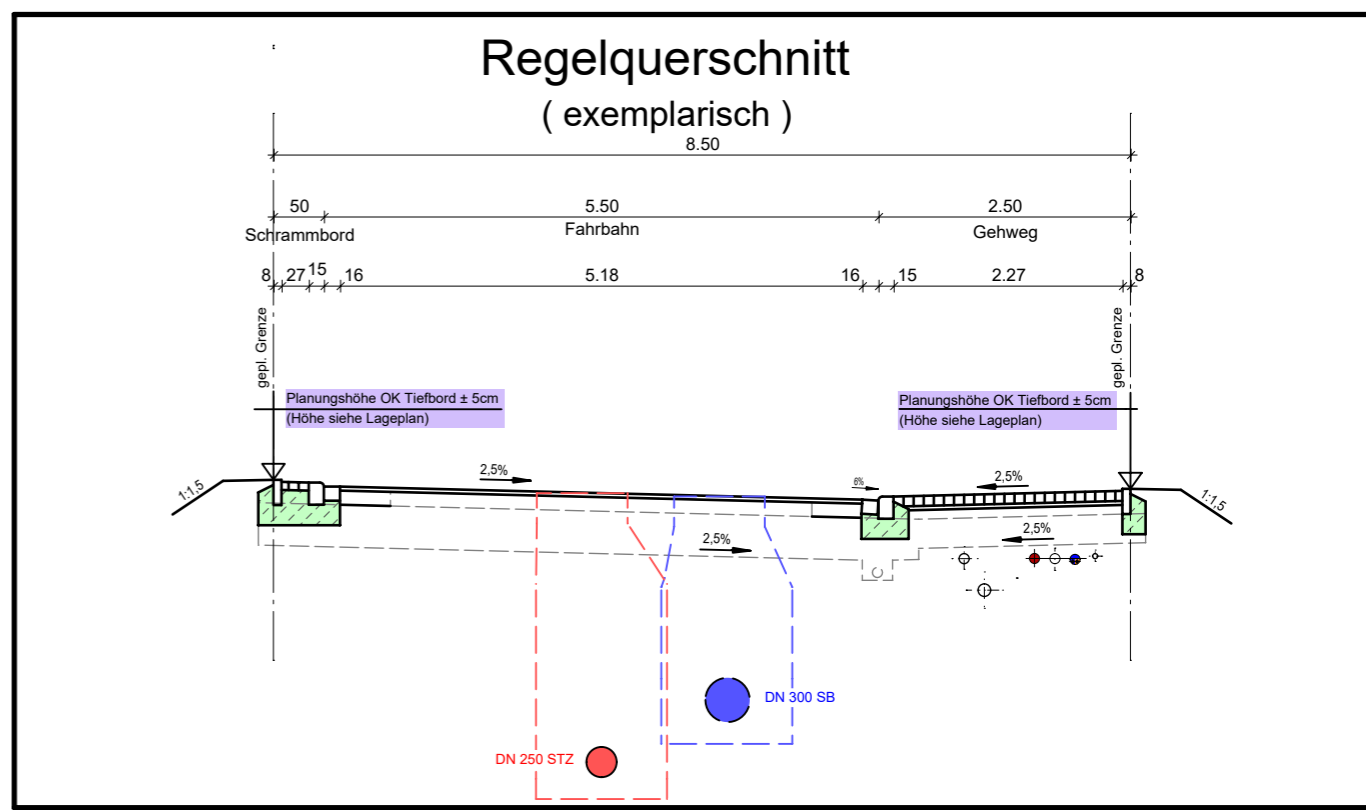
Regelquerschnitt
( exemplarisch )

8.50

50
Schrammbord

5.50
Fahrbahn

2.50
Gehweg

8 27 15 16 5.18 16 15 2.27 8

gepl. Grenze

gepl. Grenze

Planungshöhe OK Tiefbord ± 5cm
(Höhe siehe Lageplan)

Planungshöhe OK Tiefbord ± 5cm
(Höhe siehe Lageplan)

1:1,5

2,5%

6%

2,5%

1:1,5

2,5%

2,5%

DN 300 SB

DN 250 STZ